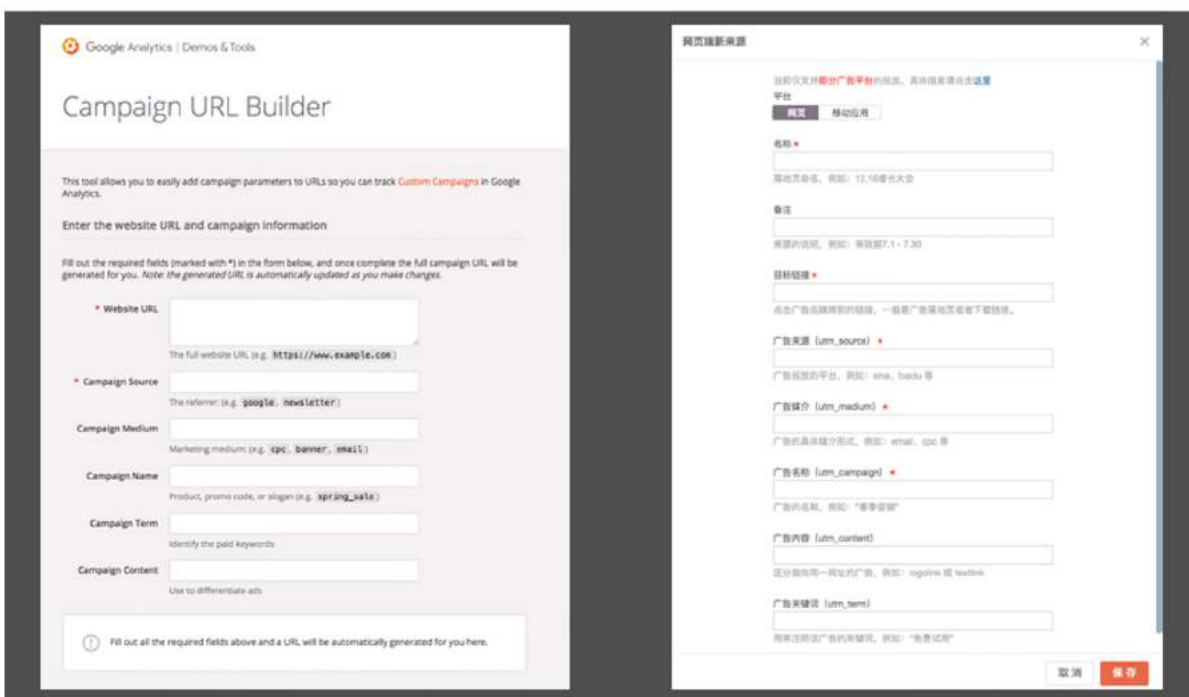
Google Analytics | Demos & Tools

Campaign URL Builder

This tool allows you to easily add campaign parameters to URLs so you can track Custom Campaigns in Google Analytics.

Enter the website URL and campaign information

Fill out the required fields (marked with *) in the form below, and once complete the full campaign URL will be generated for you. Note: the generated URL is automatically updated as you make changes.

* Website URL

The full website URL (e.g. https://www.example.com)

* Campaign Source

The referrer: (e.g. google, newsletter)

Campaign Medium

Marketing medium: (e.g. cpc, banner, email)

Campaign Name

Product, promo code, or slogan (e.g. spring_sale)

Campaign Term

Identify the paid keywords

Campaign Content

Use to differentiate ads

Fill out all the required fields above and a URL will be automatically generated for you here.

网页端新来源

目前仅支持部分广告平台的统计，具体信息请点击这里

平台

网页 移动应用

名称 *

落地页命名，例如：12.16春节大促

备注

来源的说明，例如：有效期7.1 - 7.30

目标链接 *

点击广告后跳转到的链接，一般是广告落地页或者下载链接。

广告来源（utm_source） *

广告投放的平台，例如：sina、baidu 等

广告媒介（utm_medium） *

广告的具体媒介形式，例如：email、cpc 等

广告名称（utm_campaign） *

广告的名称，例如："春季促销"

广告内容（utm_content）

区分指向同一网址的广告，例如：logolink 或 textlink

广告关键词（utm_term）

用来注明该广告的关键词，例如："免费试用"

取消 保存